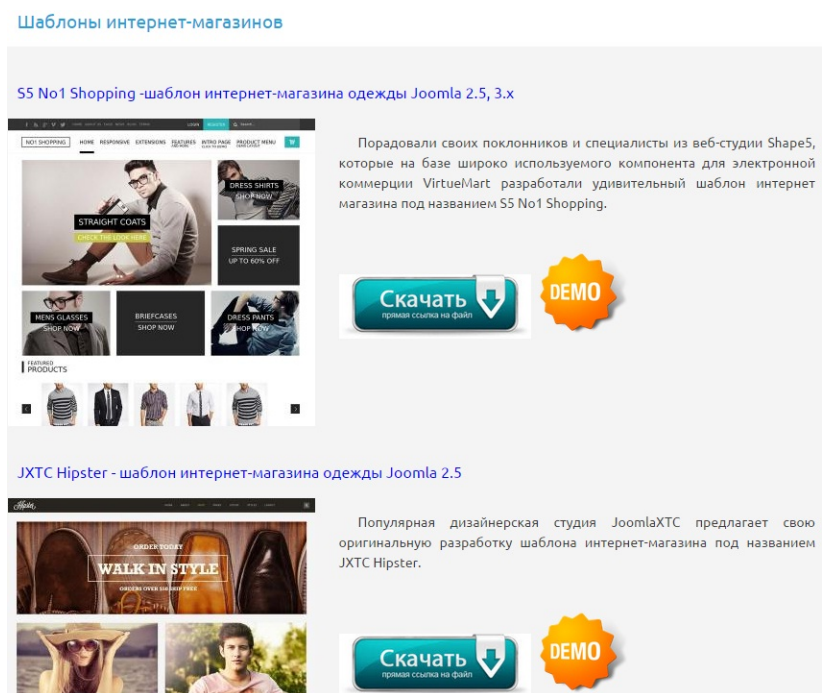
Шаблоны интернет-магазинов

S5 No1 Shopping -шаблон интернет-магазина одежды Joomla 2.5, 3.x

LOGIN REGISTER SEARCH

NO1 SHOPPING HOME RESPONSIVE EXTENSIONS FEATURES INTRO PAGE PRODUCT MENU

STRAIGHT COATS
CHECK THE LOOK HERE

DRESS SHIRTS
SHOP NOW

SPRING SALE
UP TO 60% OFF

MENS GLASSES
SHOP NOW

BRIEFCASES
SHOP NOW

DRESS PANTS
SHOP NOW

FEATURED
PRODUCTS

Порадовали своих поклонников и специалисты из веб-студии Shape5, которые на базе широко используемого компонента для электронной коммерции VirtueMart разработали удивительный шаблон интернет магазина под названием S5 No1 Shopping.

Скачать
прямая ссылка на файл

DEMO

JXTC Hipster - шаблон интернет-магазина одежды Joomla 2.5

Hipster

ORDER TODAY
WALK IN STYLE
ORDERS OVER $50 SHIP FREE

Популярная дизайнерская студия JoomlaXTC предлагает свою оригинальную разработку шаблона интернет-магазина под названием JXTC Hipster.

Скачать
прямая ссылка на файл

DEMO